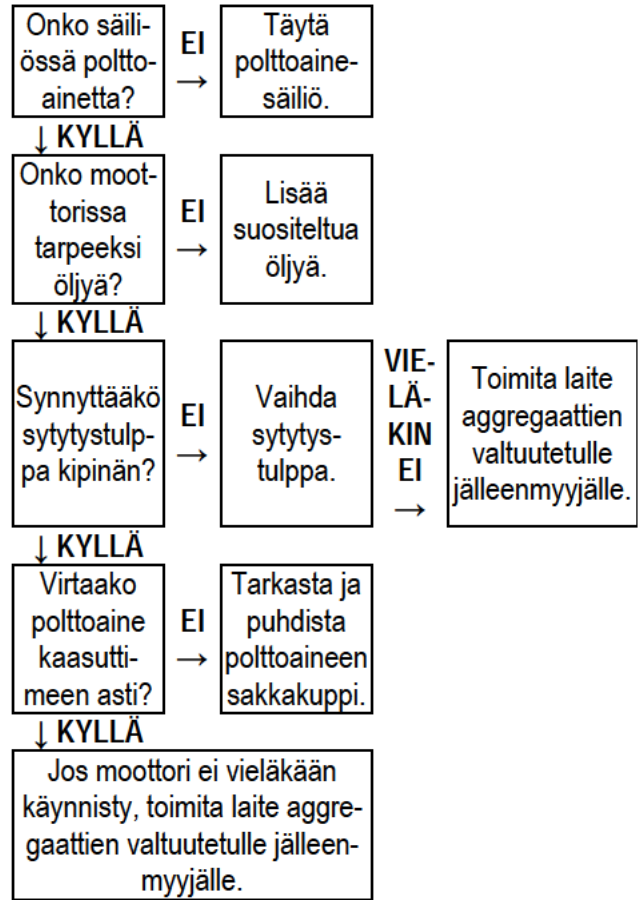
Onko säiliössä polttoainetta?

EI →

Täytä polttoainesäiliö.

↓ KYLLÄ

Onko moottorissa tarpeeksi öljyä?

EI →

Lisää suositeltua öljyä.

↓ KYLLÄ

Synnyttääkö sytytystulppa kipinän?

EI →

Vaihda sytytystulppa.

VIELÄKIN EI →

Toimita laite aggregaattien valtuutetulle jälleenmyyjälle.

↓ KYLLÄ

Virtaako polttoaine kaasuttimeen asti?

EI →

Tarkasta ja puhdista polttoaineen sakkakuppi.

↓ KYLLÄ

Jos moottori ei vieläkään käynnisty, toimita laite aggregaattien valtuutetulle jälleenmyyjälle.